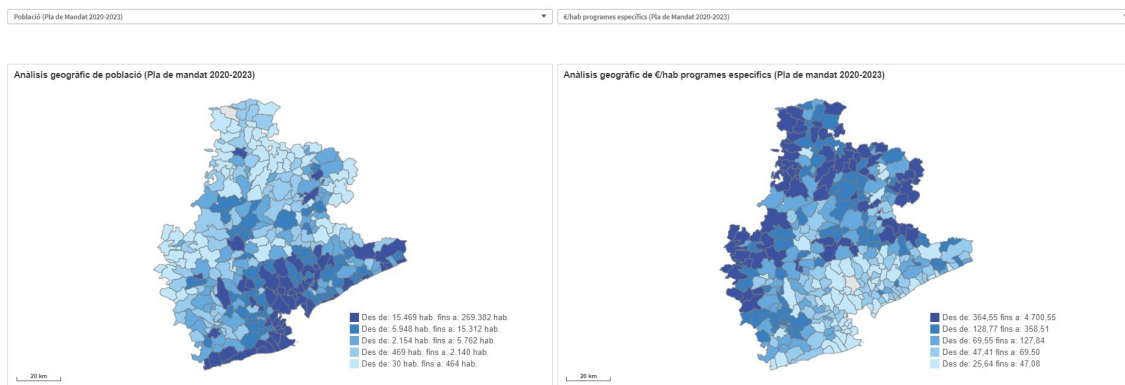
Població (Pla de Mandat 2020-2023)

€/hab programes específics (Pla de Mandat 2020-2023)

Anàlisis geogràfic de població (Pla de mandat 2020-2023)

Des de: 15.469 hab. fins a: 269.382 hab.
Des de: 5.948 hab. fins a: 15.312 hab.
Des de: 2.154 hab. fins a: 5.762 hab.
Des de: 469 hab. fins a: 2.140 hab.
Des de: 30 hab. fins a: 464 hab.

20 km

Anàlisis geogràfic de €/hab programes específics (Pla de mandat 2020-2023)

Des de: 364,55 fins a: 4.700,55
Des de: 128,77 fins a: 358,51
Des de: 69,55 fins a: 127,84
Des de: 47,41 fins a: 69,50
Des de: 25,64 fins a: 47,08

20 km